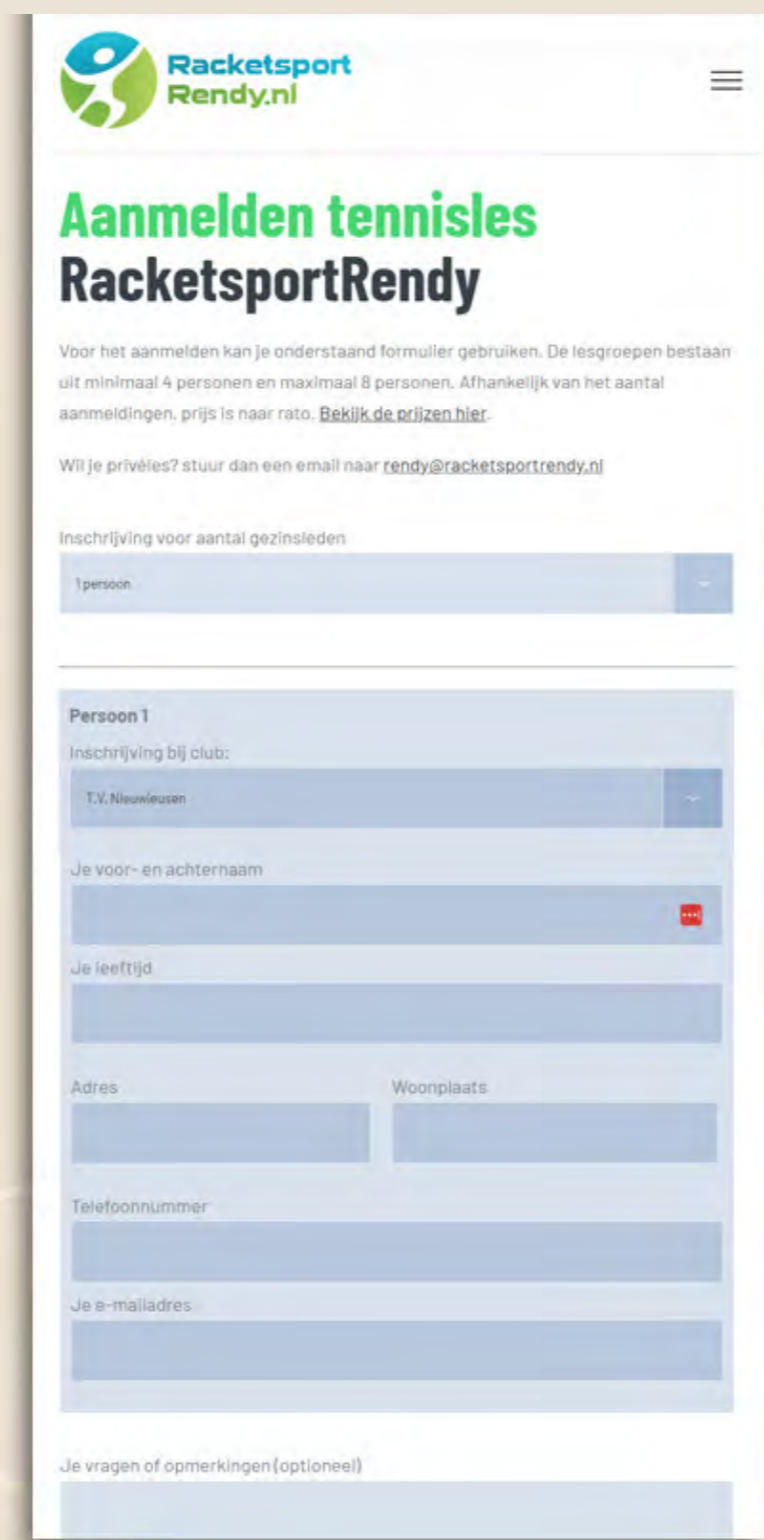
Racketsport Rendy.nl

Aanmelden tennisles RacketsportRendy

Voor het aanmelden kan je onderstaand formulier gebruiken. De lesgroepen bestaan uit minimaal 4 personen en maximaal 8 personen. Afhankelijk van het aantal aanmeldingen, prijs is naar rato. Bekijk de prijzen hier.

Wil je privéles? stuur dan een email naar rendy@racketsportrendy.nl

Inschrijving voor aantal gezinsleden

1 persoon

Persoon 1

Inschrijving bij club:

T.V. Nieuwleusen

Je voor- en achternaam

Je leeftijd

Adres

Woonplaats

Telefoonnummer

Je e-mailadres

Je vragen of opmerkingen (optioneel)